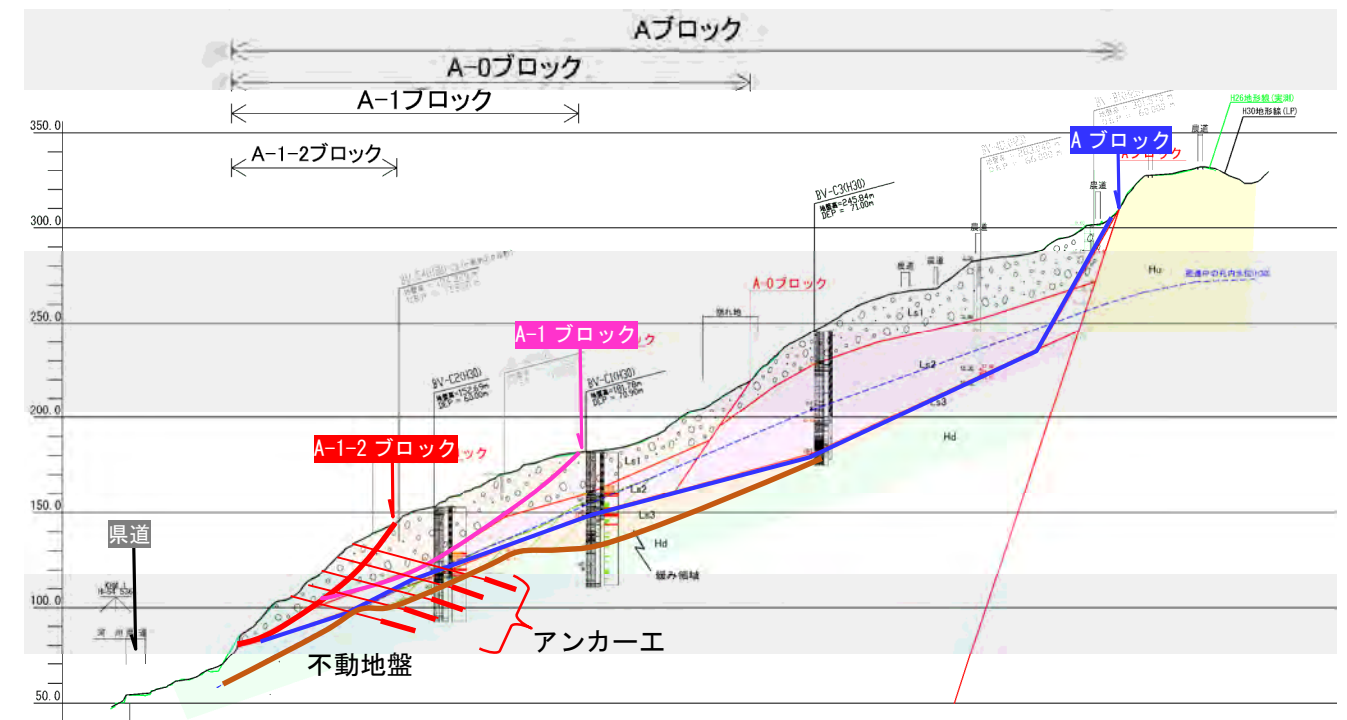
Aブロック

A-0ブロック

A-1ブロック

A-1-2ブロック

350.0

300.0

250.0

200.0

150.0

100.0

50.0

H26地形線(実測)

H30地形線(LP)

農道

A ブロック

Aブロック

BV-C3(H30)
地盤高=245.84m
DEP = 71.00m

A-0ブロック

農道

農道

Hu

崩れ地

A-1 ブロック

Ls1

Ls2

Ls3

Hd

BV-C2(H30)

BV-C1(H30)

A-1-2 ブロック

Ls1

Ls2

Ls3

Hd

緩み傾域

県道

河川

アンカー工

不動地盤